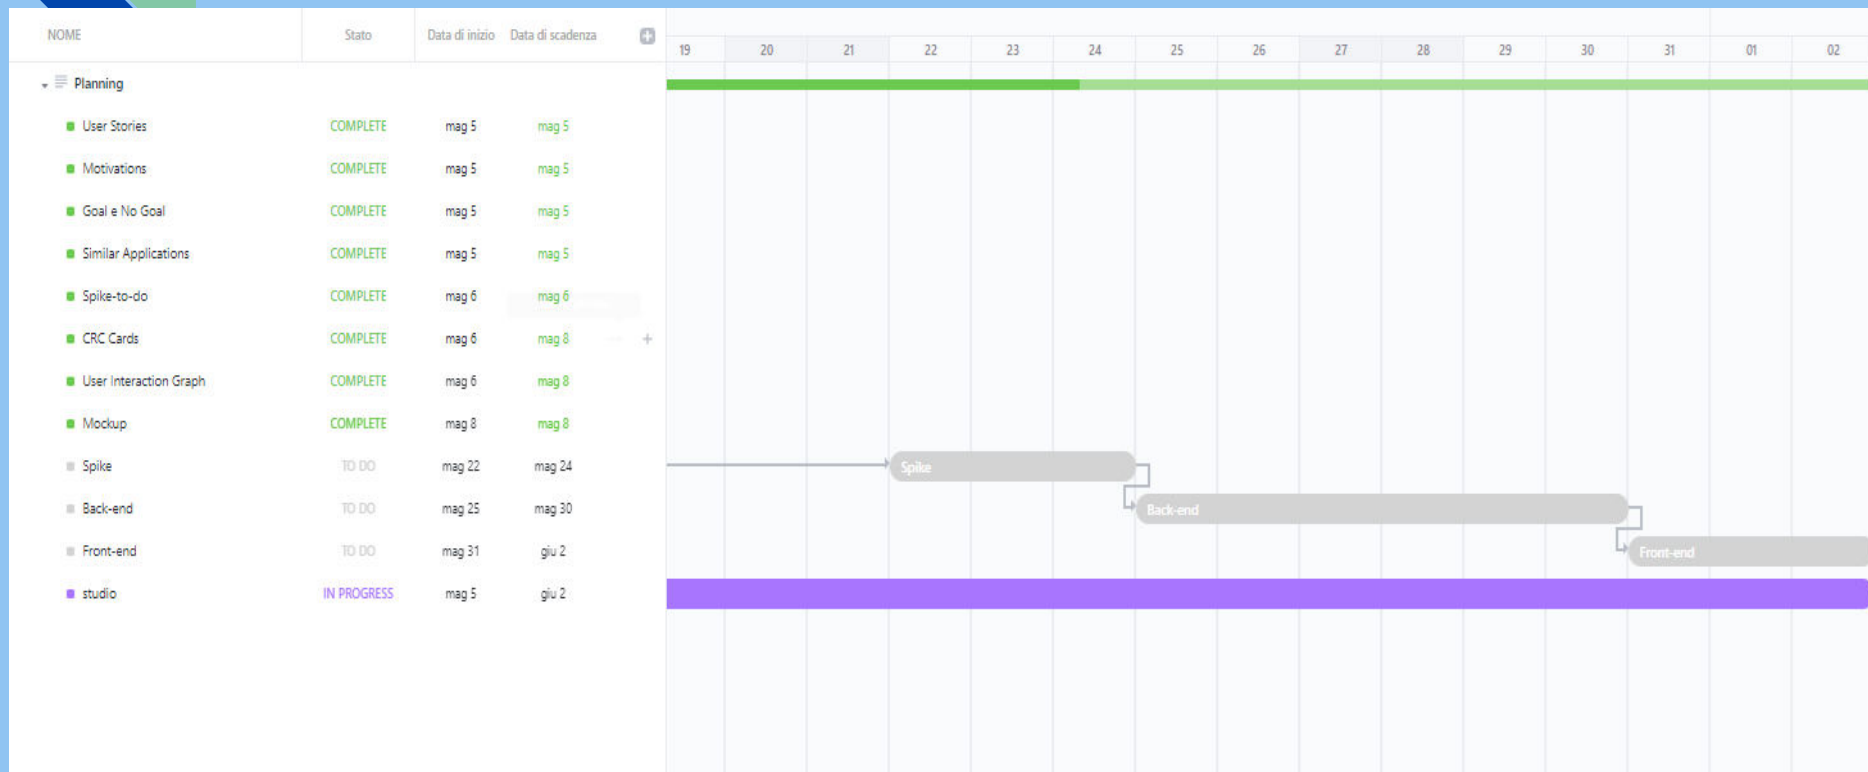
| NOME | Stato | Data di inizio | Data di scadenza |
|---|---|---|---|
| Planning | | | |
| User Stories | COMPLETE | mag 5 | mag 5 |
| Motivations | COMPLETE | mag 5 | mag 5 |
| Goal e No Goal | COMPLETE | mag 5 | mag 5 |
| Similar Applications | COMPLETE | mag 5 | mag 5 |
| Spike-to-do | COMPLETE | mag 6 | mag 6 |
| CRC Cards | COMPLETE | mag 6 | mag 8 |
| User Interaction Graph | COMPLETE | mag 6 | mag 8 |
| Mockup | COMPLETE | mag 8 | mag 8 |
| Spike | TO DO | mag 22 | mag 24 |
| Back-end | TO DO | mag 25 | mag 30 |
| Front-end | TO DO | mag 31 | giu 2 |
| studio | IN PROGRESS | mag 5 | giu 2 |

19 20 21 22 23 24 25 26 27 28 29 30 31 01 02

Spike

Back-end

Front-end